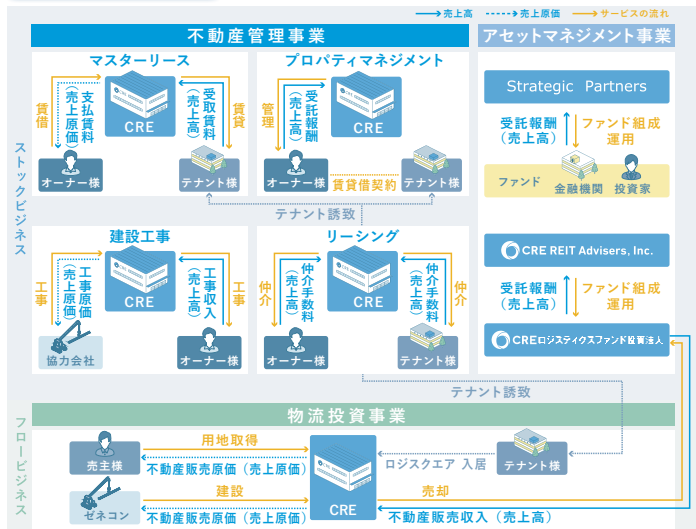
売上高　売上原価　サービスの流れ

ストックビジネス

不動産管理事業

マスターリース

賃借

支払賃料（売上原価）

CRE

受取賃料（売上高）

賃貸

オーナー様

テナント様

プロパティマネジメント

管理

受託報酬（売上高）

CRE

オーナー様

賃貸借契約

テナント様

テナント誘致

建設工事

工事

工事原価（売上原価）

CRE

工事収入（売上高）

工事

協力会社

オーナー様

リーシング

仲介

仲介手数料（売上高）

CRE

仲介手数料（売上高）

仲介

オーナー様

テナント様

アセットマネジメント事業

Strategic Partners

受託報酬（売上高）

ファンド組成運用

ファンド

金融機関

投資家

CRE REIT Advisers, Inc.

受託報酬（売上高）

ファンド組成運用

CREロジスティクスファンド投資法人

テナント誘致

フロービジネス

物流投資事業

売主様

用地取得

不動産販売原価（売上原価）

ゼネコン

建設

不動産販売原価（売上原価）

CRE

ロジスクエア 入居

テナント様

売却

不動産販売収入（売上高）